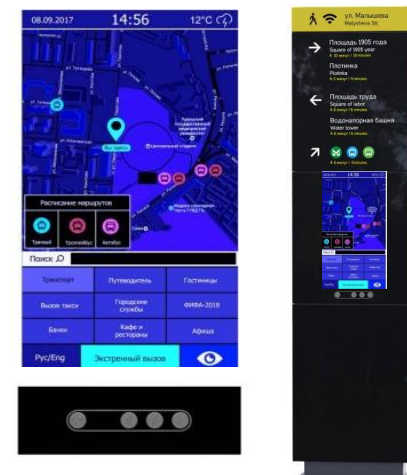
08.09.2017 14:56 12°C

ул. Гоголя

Вы здесь

Расписание маршрутов

Трамвай Троллейбус Автобус

Поиск

| Транспорт | Путеводитель | Гостиницы |
|---|---|---|
| Вызов такси | Городские службы | ФИФА-2018 |
| Банки | Кафе и рестораны | Афиша |

Рус/Eng Экстренный вызов

ул. Малышева
Malysheva St.

Площадь 1905 года
Square of 1905 year

Плотинка
Plotinka

Площадь труда
Square of labor

Водонапорная башня
Water tower